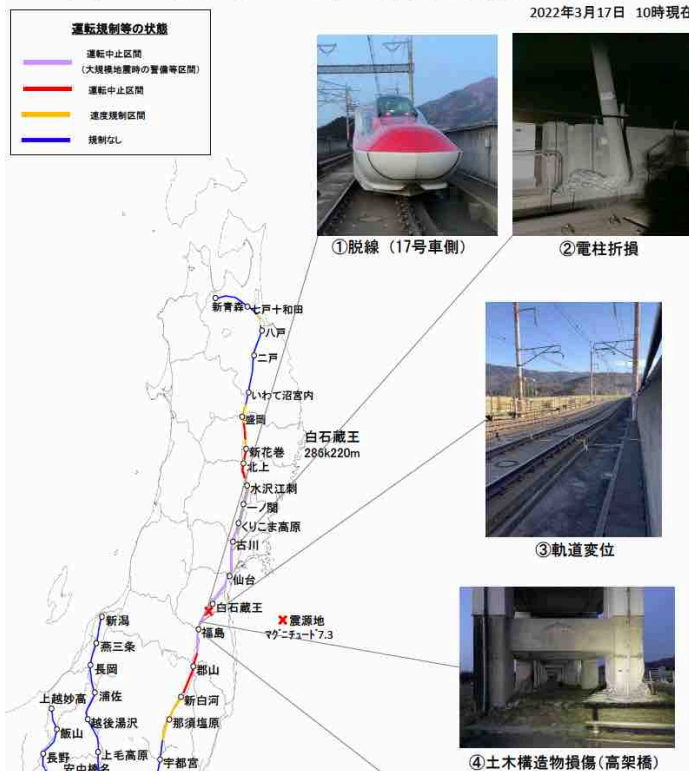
2022年3月17日 10時現在

運転規制等の状態

運転中止区間
（大規模地震時の警備等区間）

運転中止区間

速度規制区間

規制なし

①脱線（17号車側）

②電柱折損

③軌道変位

④土木構造物損傷(高架橋)

新青森
七戸十和田
八戸
二戸
いわて沼宮内
盛岡
新花巻
北上
水沢江刺
一ノ関
くりこま高原
古川
仙台
白石蔵王
福島
郡山
新白河
那須塩原
宇都宮

白石蔵王
286k220m

震源地
マグニチュード7.3

新潟
燕三条
長岡
浦佐
越後湯沢
上越妙高
飯山
長野
上毛高原
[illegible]